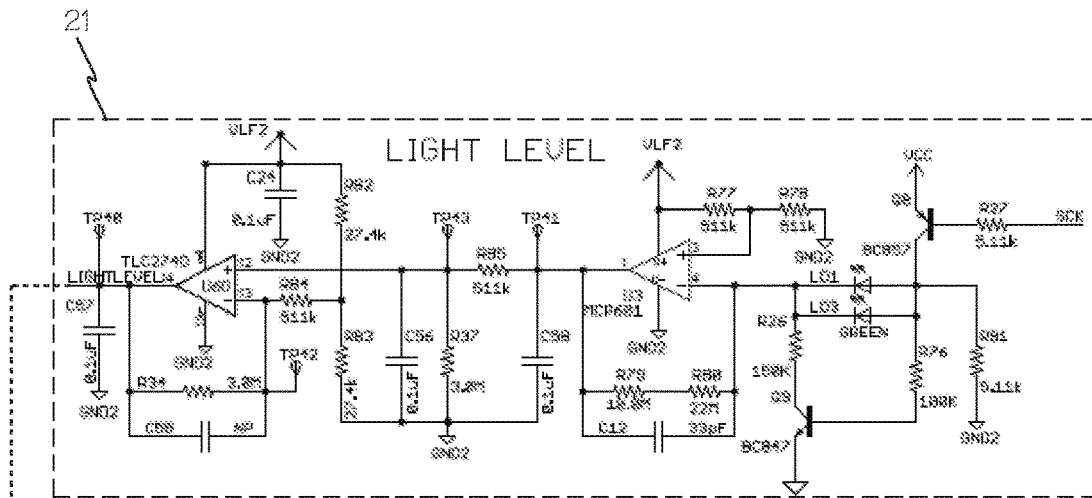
21

LIGHT LEVEL

VLF2
C24
0.1uF
GND2
R82
27.4k
TP40
TLC2740
LIGHTLEVEL
U60
C87
0.1uF
GND2
R84
511k
GND2
TP42
R34
3.0M
C88
5P
R83
27.4k
TP43
C56
0.1uF
R37
3.0M
GND2
R85
511k
TP41
C38
0.1uF
VLF2
R77
511k
R78
511k
GND2
U3
MCP6001
GND2
R79
10.0M
R80
22M
C12
33pF
VCC
Q8
R97
5.11k
SCK
BC857
LO1
LO3
GREEN
R26
150K
Q9
BC847
R76
100K
R81
5.11k
GND2